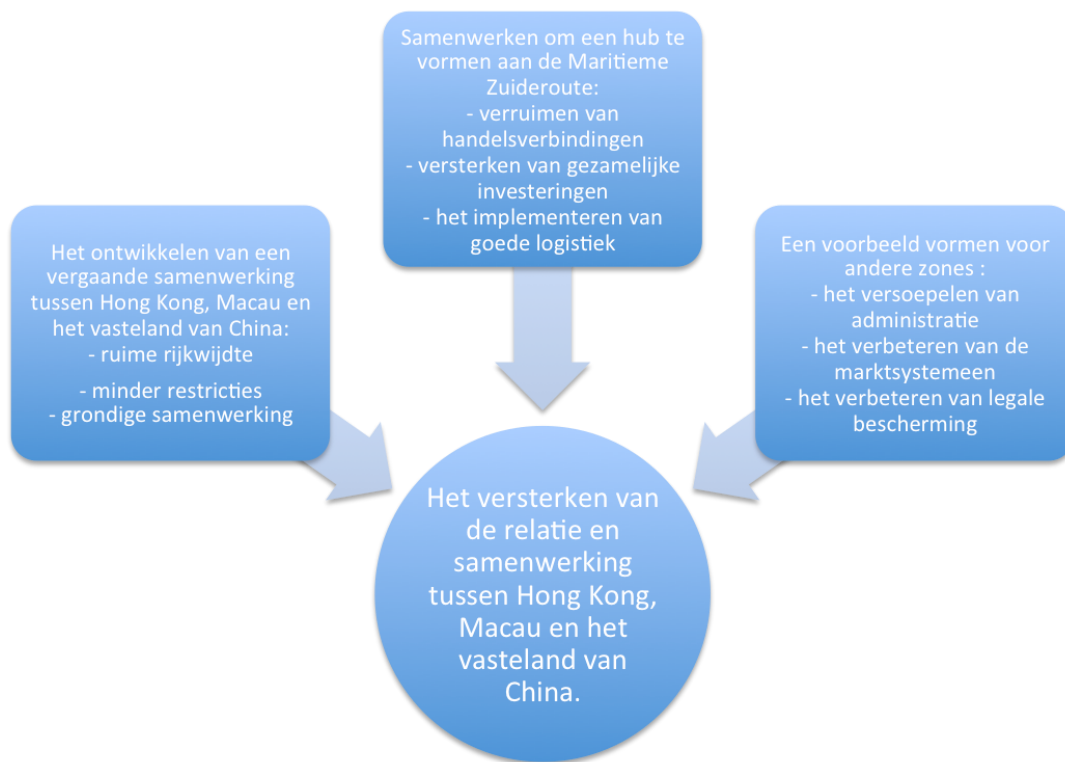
Samenwerken om een hub te vormen aan de Maritieme Zuideroute:
- verruimen van handelsverbindingen
- versterken van gezamelijke investeringen
- het implementeren van goede logistiek

Het ontwikkelen van een vergaande samenwerking tussen Hong Kong, Macau en het vasteland van China:
- ruime rijkwijdte
- minder restricties
- grondige samenwerking

Een voorbeeld vormen voor andere zones :
- het versoepelen van administratie
- het verbeteren van de marktsystemeen
- het verbeteren van legale bescherming

Het versterken van de relatie en samenwerking tussen Hong Kong, Macau en het vasteland van China.